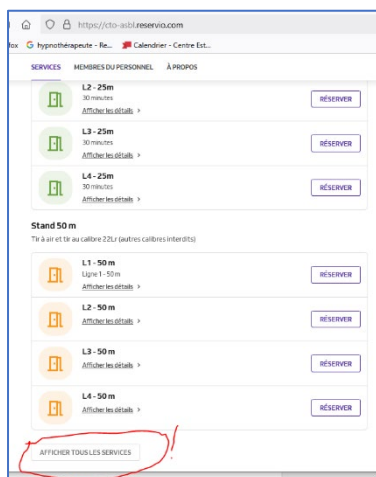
https://cto-asbl.reservio.com

fox hypnothérapeute - Re... Calendrier - Centre Est...

SERVICES MEMBRES DU PERSONNEL À PROPOS

L2 - 25m
30 minutes
Afficher les détails >
RÉSERVER

L3 - 25m
30 minutes
Afficher les détails >
RÉSERVER

L4 - 25m
30 minutes
Afficher les détails >
RÉSERVER

Stand 50 m
Tir à air et tir au calibre 22Lr (autres calibres interdits)

L1 - 50 m
Ligne 1 - 50 m
Afficher les détails >
RÉSERVER

L2 - 50 m
Afficher les détails >
RÉSERVER

L3 - 50 m
Afficher les détails >
RÉSERVER

L4 - 50 m
Afficher les détails >
RÉSERVER

AFFICHER TOUS LES SERVICES